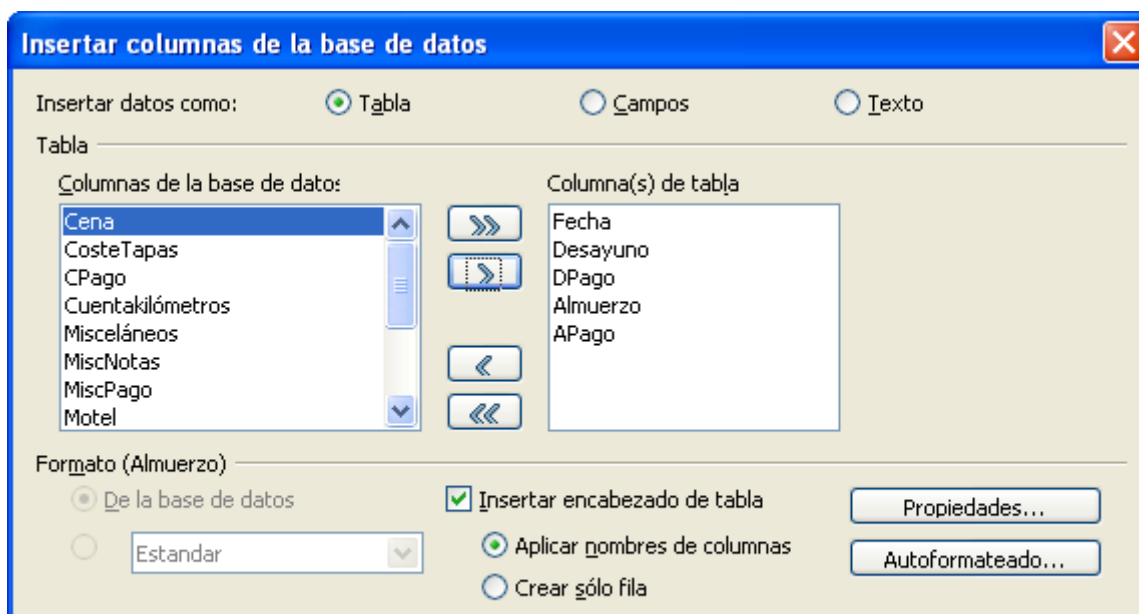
Insertar columnas de la base de datos

Insertar datos como: Tabla Campos Texto

Tabla

Columnas de la base de datos

Cena
CosteTapas
CPago
Cuentakilómetros
Misceláneos
MiscNotas
MiscPago
Motel

Columna(s) de tabla

Fecha
Desayuno
DPago
Almuerzo
APago

Formato (Almuerzo)

De la base de datos

Estandar

Insertar encabezado de tabla

Aplicar nombres de columnas

Crear sólo fila

Propiedades...

Autoformateado...